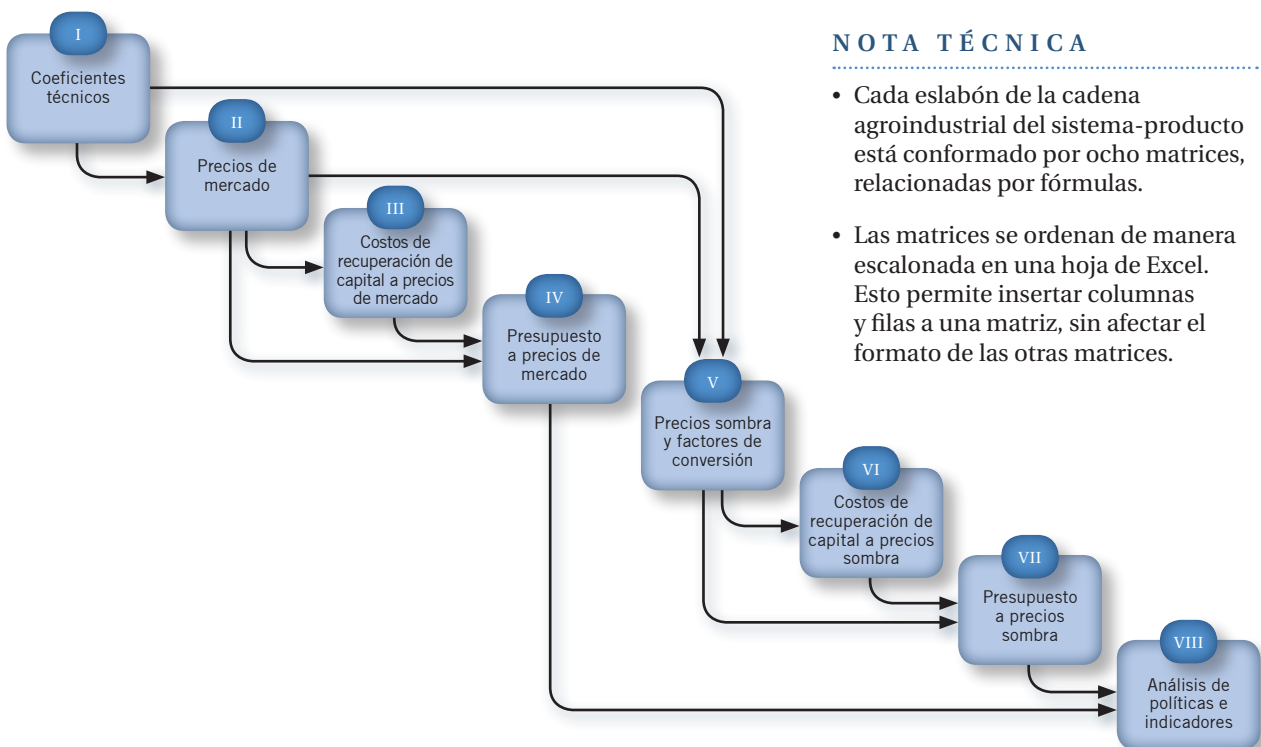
I
Coeficientes técnicos

II
Precios de mercado

III
Costos de recuperación de capital a precios de mercado

IV
Presupuesto a precios de mercado

V
Precios sombra y factores de conversión

VI
Costos de recuperación de capital a precios sombra

VII
Presupuesto a precios sombra

VIII
Análisis de políticas e indicadores

NOTA TÉCNICA

• Cada eslabón de la cadena agroindustrial del sistema-producto está conformado por ocho matrices, relacionadas por fórmulas.

• Las matrices se ordenan de manera escalonada en una hoja de Excel. Esto permite insertar columnas y filas a una matriz, sin afectar el formato de las otras matrices.